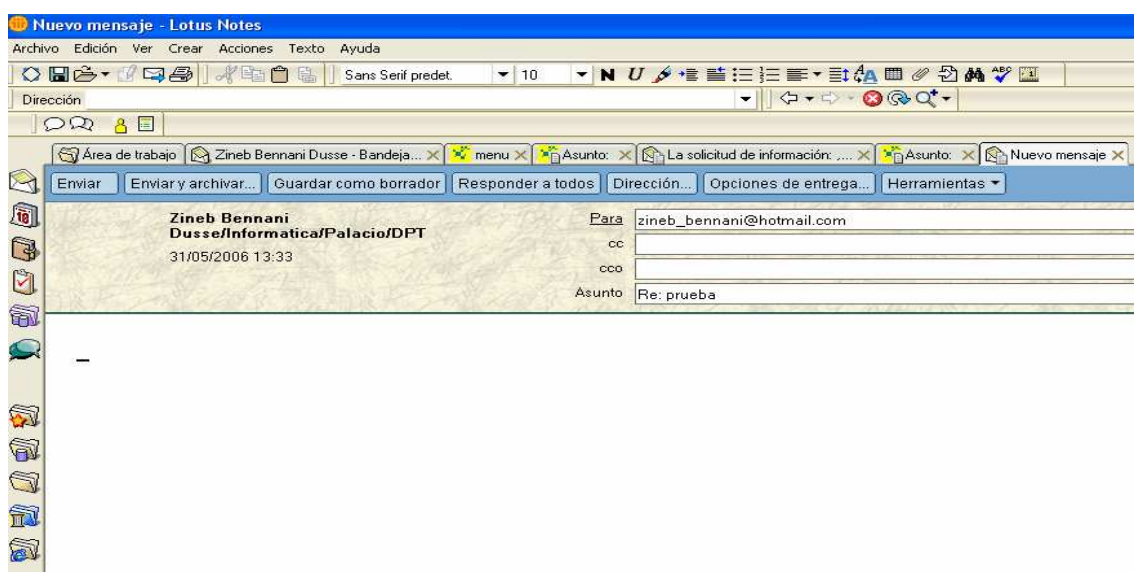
Nuevo mensaje - Lotus Notes

Archivo Edición Ver Crear Acciones Texto Ayuda

Sans Serif predet. 10

N U

Dirección

Área de trabajo | Zineb Bennani Dusse - Bandeja... | menu | Asunto: | La solicitud de información: ... | Asunto: | Nuevo mensaje

Enviar | Enviar y archivar... | Guardar como borrador | Responder a todos | Dirección... | Opciones de entrega... | Herramientas

Zineb Bennani Dusse/Informatica/Palacio/DPT
31/05/2006 13:33

Para zineb_bennani@hotmail.com
cc
cco
Asunto Re: prueba